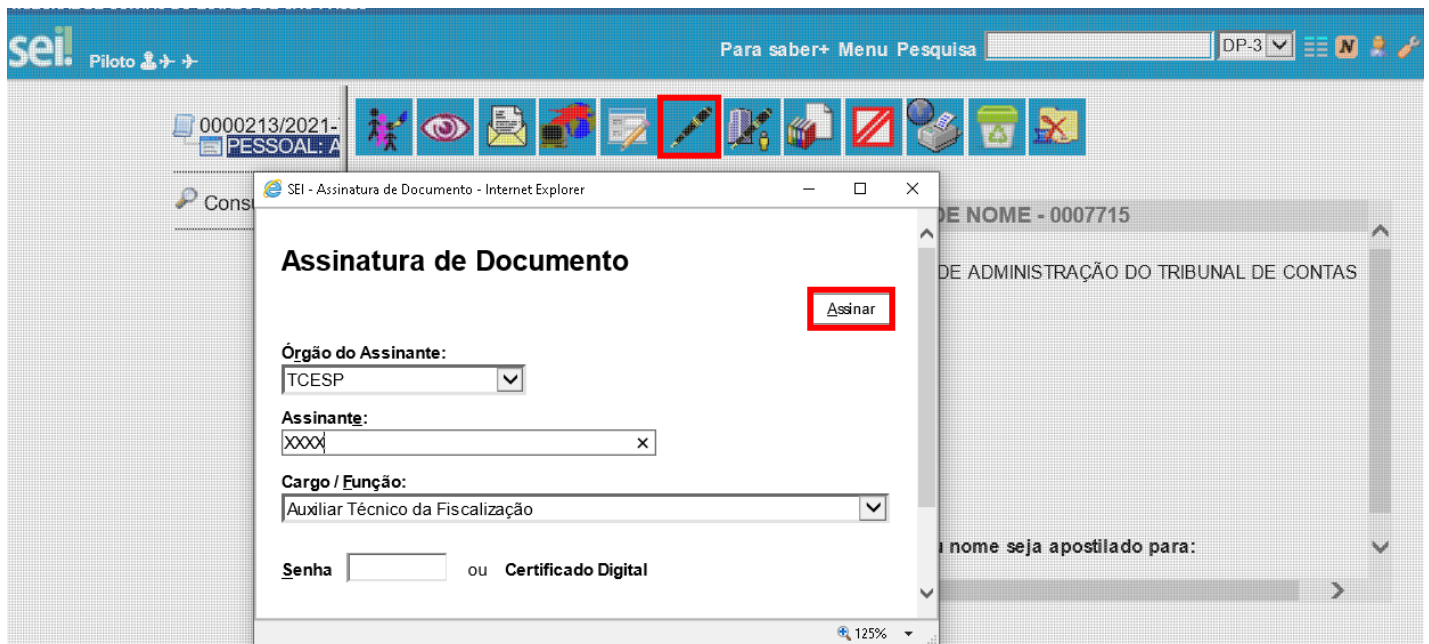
sei! Piloto

Para saber+ Menu Pesquisa DP-3

0000213/2021-
PESSOAL: A

Cons

SEI - Assinatura de Documento - Internet Explorer

Assinatura de Documento

Assinar

Órgão do Assinante:
TCESP

Assinante:
XXXX

Cargo / Função:
Auxiliar Técnico da Fiscalização

Senha ou Certificado Digital

125%

DE NOME - 0007715

DE ADMINISTRAÇÃO DO TRIBUNAL DE CONTAS

nome seja apostilado para: